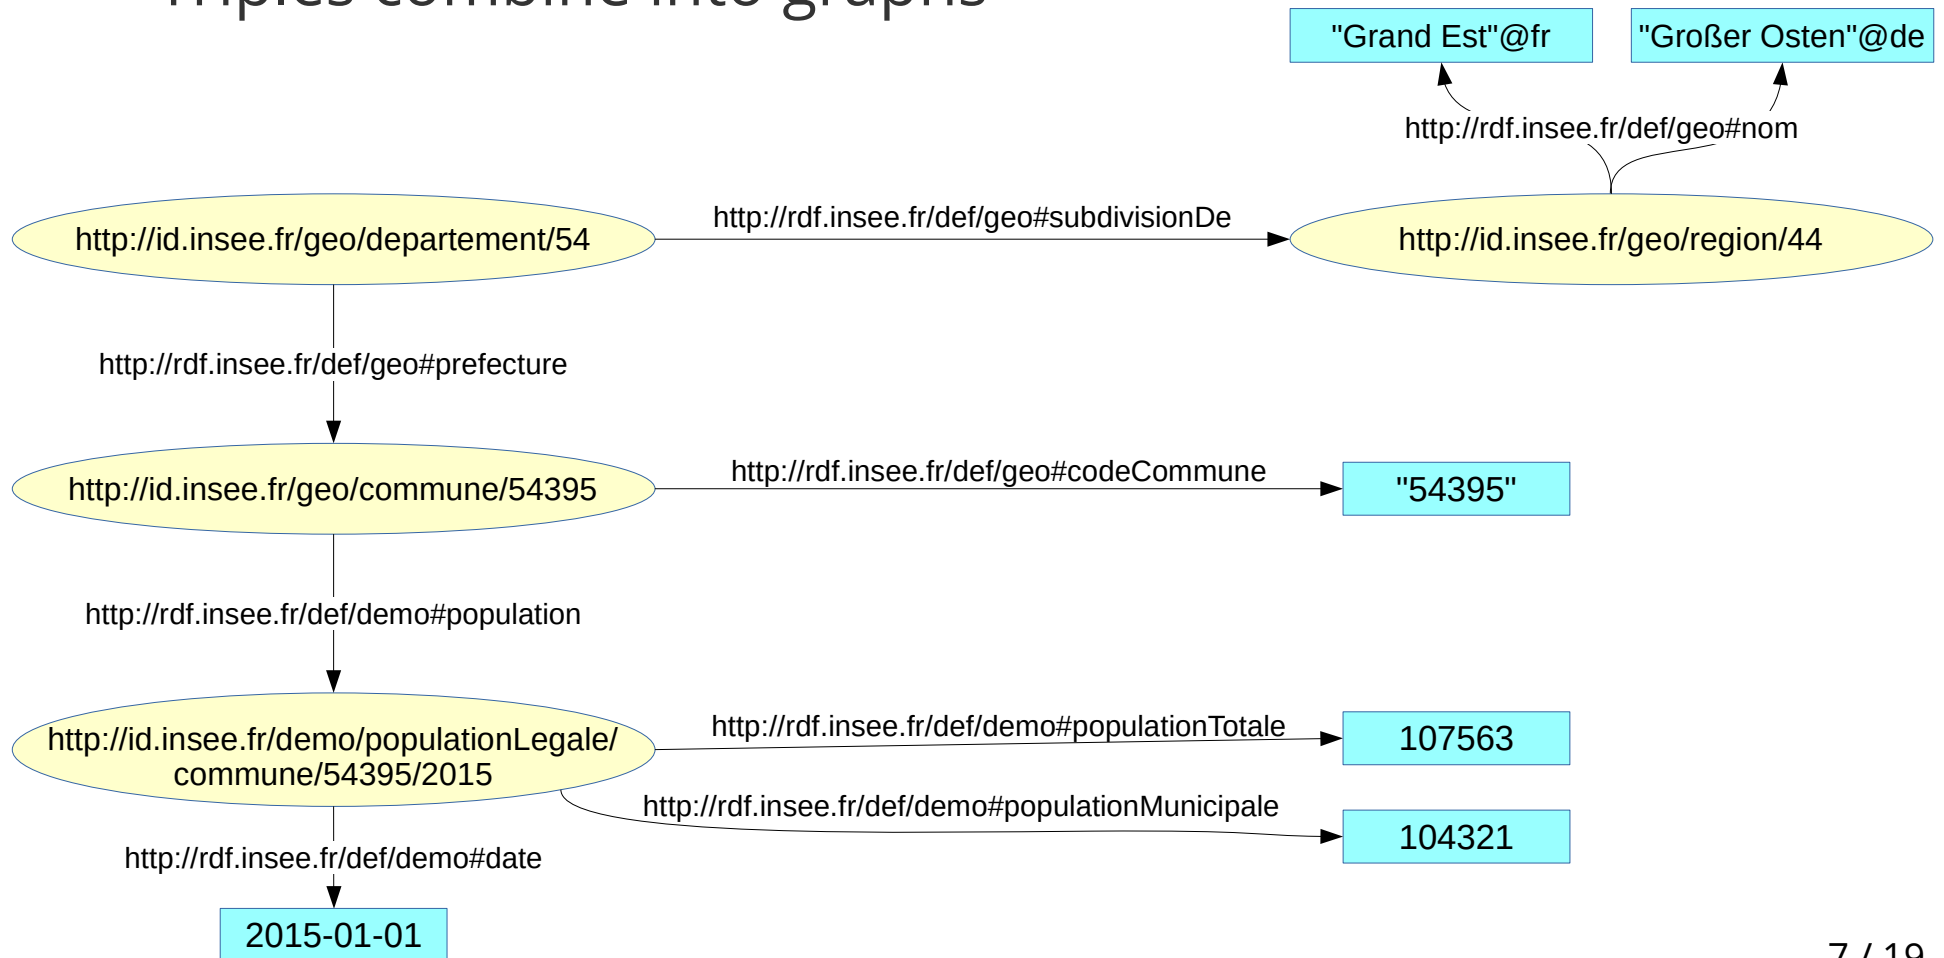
Triples combine into graphs

"Grand Est"@fr

"Großer Osten"@de

http://rdf.insee.fr/def/geo#nom

http://id.insee.fr/geo/departement/54

http://rdf.insee.fr/def/geo#subdivisionDe

http://id.insee.fr/geo/region/44

http://rdf.insee.fr/def/geo#prefecture

http://id.insee.fr/geo/commune/54395

http://rdf.insee.fr/def/geo#codeCommune

"54395"

http://rdf.insee.fr/def/demo#population

http://id.insee.fr/demo/populationLegale/commune/54395/2015

http://rdf.insee.fr/def/demo#populationTotale

107563

http://rdf.insee.fr/def/demo#populationMunicipale

104321

http://rdf.insee.fr/def/demo#date

2015-01-01

7 / 19